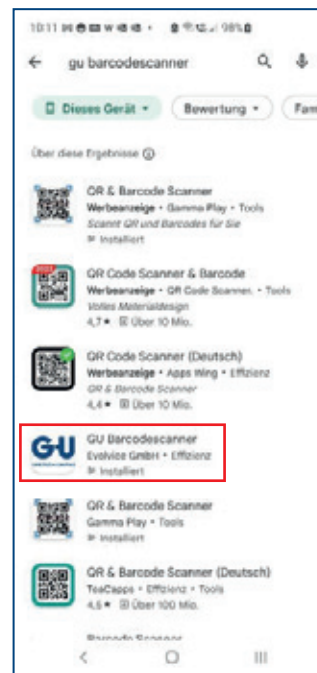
10:11 ✉ ◼ ◼ ✉ ◀ ◀ · ◼ ◼ ✉ ◀ 98% ◼

gu barcodescanner

Dieses Gerät ▾ Bewertung ▾ Fam

Über diese Ergebnisse ⓘ

QR & Barcode Scanner
Werbeanzeige • Gamma Play • Tools
Scannt QR und Barcodes für Sie
Installiert

QR Code Scanner & Barcode
Werbeanzeige • QR Code Scanner. • Tools
Volles Materialdesign
4,7 ★ Über 10 Mio.

QR Code Scanner (Deutsch)
Werbeanzeige • Apps Wing • Effizienz
QR & Barcode Scanner
4,4 ★ Über 10 Mio.

GU
GU Barcodescanner
Evolvice GmbH • Effizienz
Installiert

QR & Barcode Scanner
Gamma Play • Tools
Installiert

QR & Barcode Scanner (Deutsch)
TeaCapps • Effizienz • Tools
4,6 ★ Über 100 Mio.

Barcode Scanner

< O III